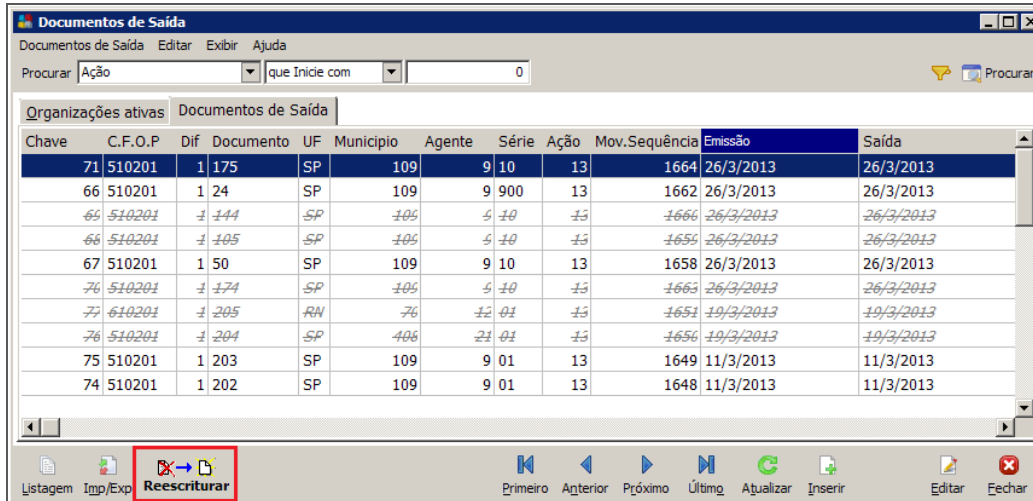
Documentos de Saída

Documentos de Saída  Editar  Exibir  Ajuda

Procurar  Ação  que Inicie com  0  Procurar

Organizações ativas  Documentos de Saída

| Chave | C.F.O.P | Dif | Documento | UF | Municipio | Agente | Série | Ação | Mov.Sequência | Emissão | Saída |
|---|---|---|---|---|---|---|---|---|---|---|---|
| 71 | 510201 | 1 | 175 | SP | 109 | 9 | 10 | 13 | 1664 | 26/3/2013 | 26/3/2013 |
| 66 | 510201 | 1 | 24 | SP | 109 | 9 | 900 | 13 | 1662 | 26/3/2013 | 26/3/2013 |
| 65 | 510201 | 1 | 144 | SP | 109 | 9 | 10 | 13 | 1666 | 26/3/2013 | 26/3/2013 |
| 68 | 510201 | 1 | 105 | SP | 109 | 9 | 10 | 13 | 1659 | 26/3/2013 | 26/3/2013 |
| 67 | 510201 | 1 | 50 | SP | 109 | 9 | 10 | 13 | 1658 | 26/3/2013 | 26/3/2013 |
| 76 | 510201 | 1 | 174 | SP | 109 | 9 | 10 | 13 | 1663 | 26/3/2013 | 26/3/2013 |
| 77 | 610201 | 1 | 205 | RN | 76 | 12 | 01 | 13 | 1651 | 19/3/2013 | 19/3/2013 |
| 76 | 510201 | 1 | 204 | SP | 406 | 21 | 01 | 13 | 1656 | 19/3/2013 | 19/3/2013 |
| 75 | 510201 | 1 | 203 | SP | 109 | 9 | 01 | 13 | 1649 | 11/3/2013 | 11/3/2013 |
| 74 | 510201 | 1 | 202 | SP | 109 | 9 | 01 | 13 | 1648 | 11/3/2013 | 11/3/2013 |

Listagem  Imp/Exp  Reescriturar  Primeiro  Anterior  Próximo  Último  Atualizar  Inserir  Editar  Fechar